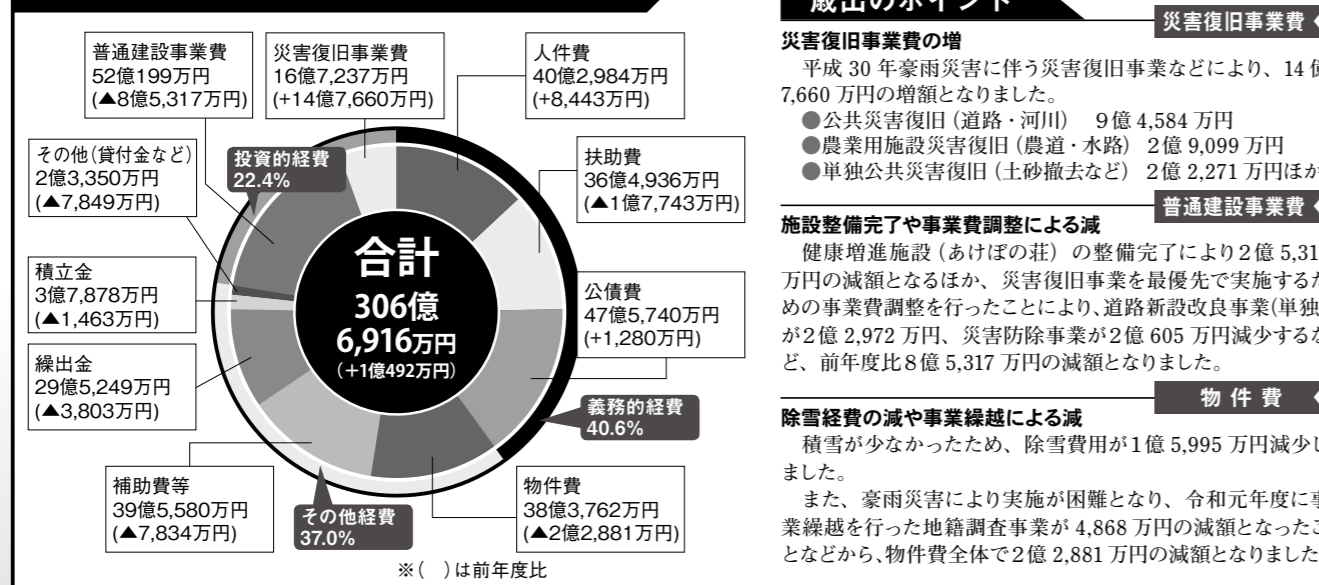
普通建設事業費
52億199万円
(▲8億5,317万円)

災害復旧事業費
16億7,237万円
(+14億7,660万円)

人件費
40億2,984万円
(+8,443万円)

その他(貸付金など)
2億3,350万円
(▲7,849万円)

投資的経費
22.4%

扶助費
36億4,936万円
(▲1億7,743万円)

積立金
3億7,878万円
(▲1,463万円)

合計
306億
6,916万円
(+1億492万円)

公債費
47億5,740万円
(+1,280万円)

繰出金
29億5,249万円
(▲3,803万円)

義務的経費
40.6%

補助費等
39億5,580万円
(▲7,834万円)

その他経費
37.0%

物件費
38億3,762万円
(▲2億2,881万円)

※( )は前年度比

歳出のポイント

災害復旧事業費

災害復旧事業費の増
平成 30 年豪雨災害に伴う災害復旧事業などにより、14 億 7,660 万円の増額となりました。
●公共災害復旧(道路・河川) 9億 4,584 万円
●農業用施設災害復旧(農道・水路) 2億 9,099 万円
●単独公共災害復旧(土砂撤去など) 2億 2,271 万円ほか

普通建設事業費

施設整備完了や事業費調整による減
健康増進施設(あけぼの荘)の整備完了により2億 5,31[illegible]万円の減額となるほか、災害復旧事業を最優先で実施するための事業費調整を行ったことにより、道路新設改良事業(単独)が2億 2,972 万円、災害防除事業が2億 605 万円減少するなど、前年度比8億 5,317 万円の減額となりました。

物件費

除雪経費の減や事業繰越による減
積雪が少なかったため、除雪費用が1億 5,995 万円減少しました。
また、豪雨災害により実施が困難となり、令和元年度に事業繰越を行った地籍調査事業が 4,868 万円の減額となったことなどから、物件費全体で2億 2,881 万円の減額となりました。